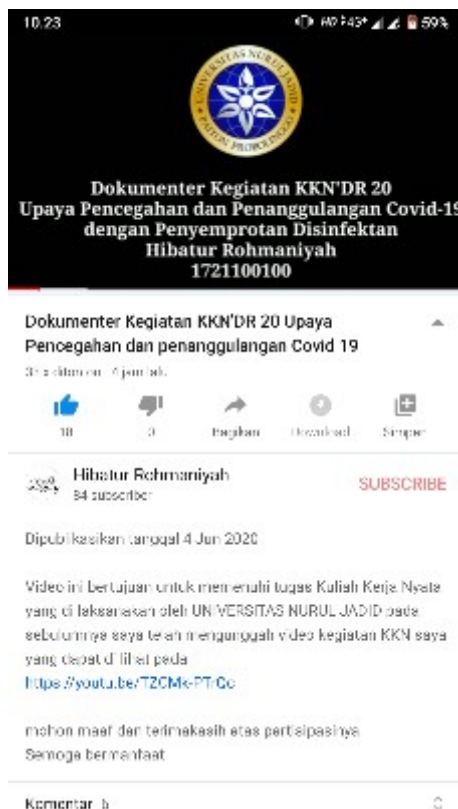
10.23 59%

UNIVERSITAS NURUL JADID
PAITON PROBOLINGGO

Dokumenter Kegiatan KKN'DR 20
Upaya Pencegahan dan Penanggulangan Covid-19
dengan Penyemprotan Disinfektan
Hibatur Rohmaniyah
1721100100

Dokumenter Kegiatan KKN'DR 20 Upaya Pencegahan dan penanggulangan Covid 19

31 x ditonton · 4 jam lalu

18 | 0 | Bagikan | Download | Simpan

Hibatur Rohmaniyah
84 subscriber

SUBSCRIBE

Dipublikasikan tanggal 4 Jun 2020

Video ini bertujuan untuk memenuhi tugas Kuliah Kerja Nyata yang di laksanakan oleh UNIVERSITAS NURUL JADID pada sebelumnya saya telah mengunggah video kegiatan KKN saya yang dapat di lihat pada
https://youtu.be/TZCMk-PTrGc

mohon maaf dan terimakasih atas partisipasinya
Semoga bermanfaat

Komentar 6